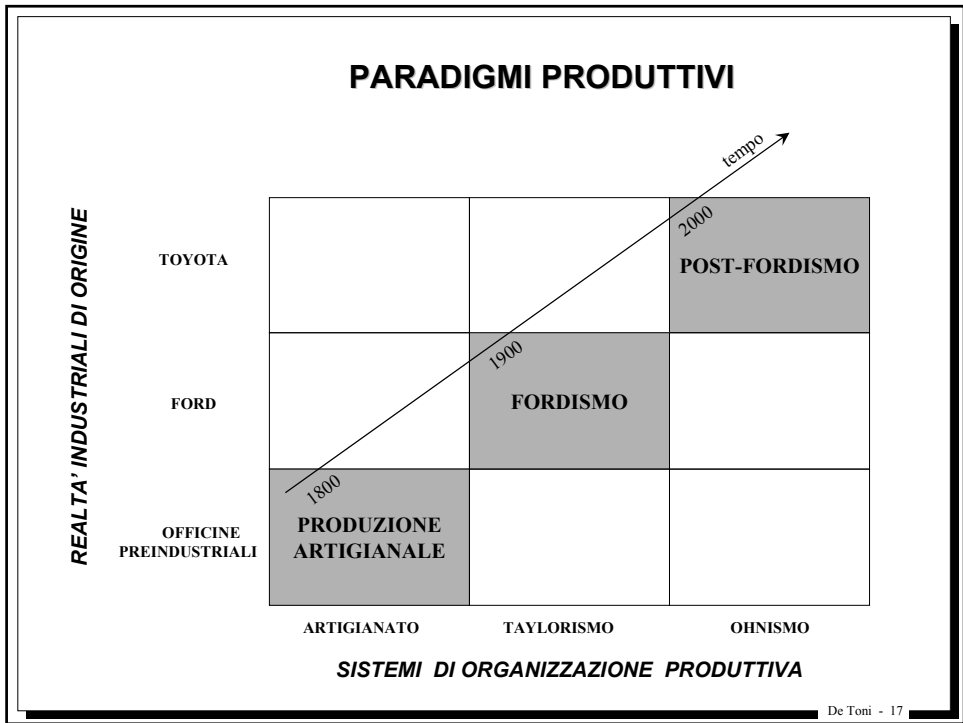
PARADIGMI PRODUTTIVI

REALTA' INDUSTRIALI DI ORIGINE

tempo

| | | | |
|---|---|---|---|
| TOYOTA | | | 2000 POST-FORDISMO |
| FORD | | 1900 FORDISMO | |
| OFFICINE PREINDUSTRIALI | 1800 PRODUZIONE ARTIGIANALE | | |
| | ARTIGIANATO | TAYLORISMO | OHNISMO |

SISTEMI DI ORGANIZZAZIONE PRODUTTIVA

De Toni - 17